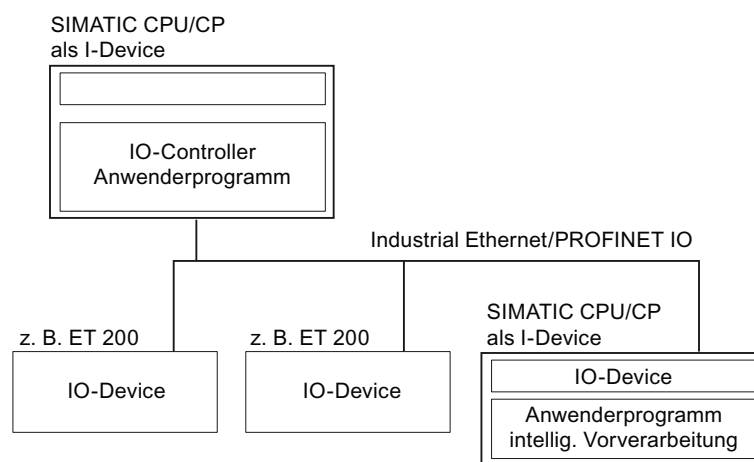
SIMATIC CPU/CP
als I-Device

IO-Controller
Anwenderprogramm

Industrial Ethernet/PROFINET IO

z. B. ET 200

IO-Device

z. B. ET 200

IO-Device

SIMATIC CPU/CP
als I-Device

IO-Device

Anwenderprogramm
intellig. Vorverarbeitung